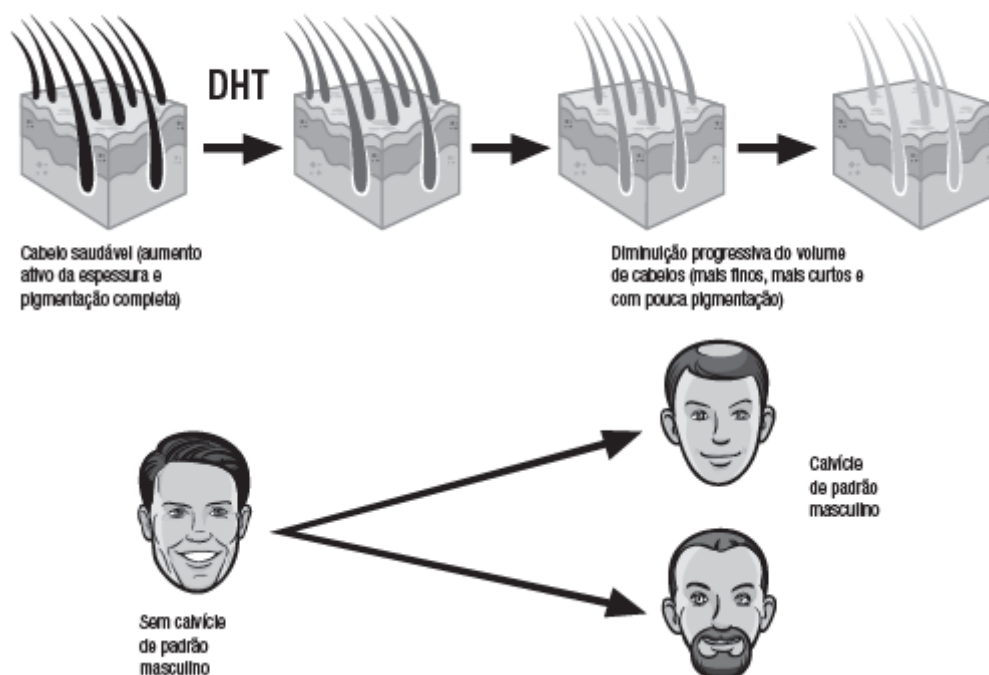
DHT

Cabelo saudável (aumento ativo da espessura e pigmentação completa)

Diminuição progressiva do volume de cabelos (mais finos, mais curtos e com pouca pigmentação)

Calvície de padrão masculino

Sem calvície de padrão masculino